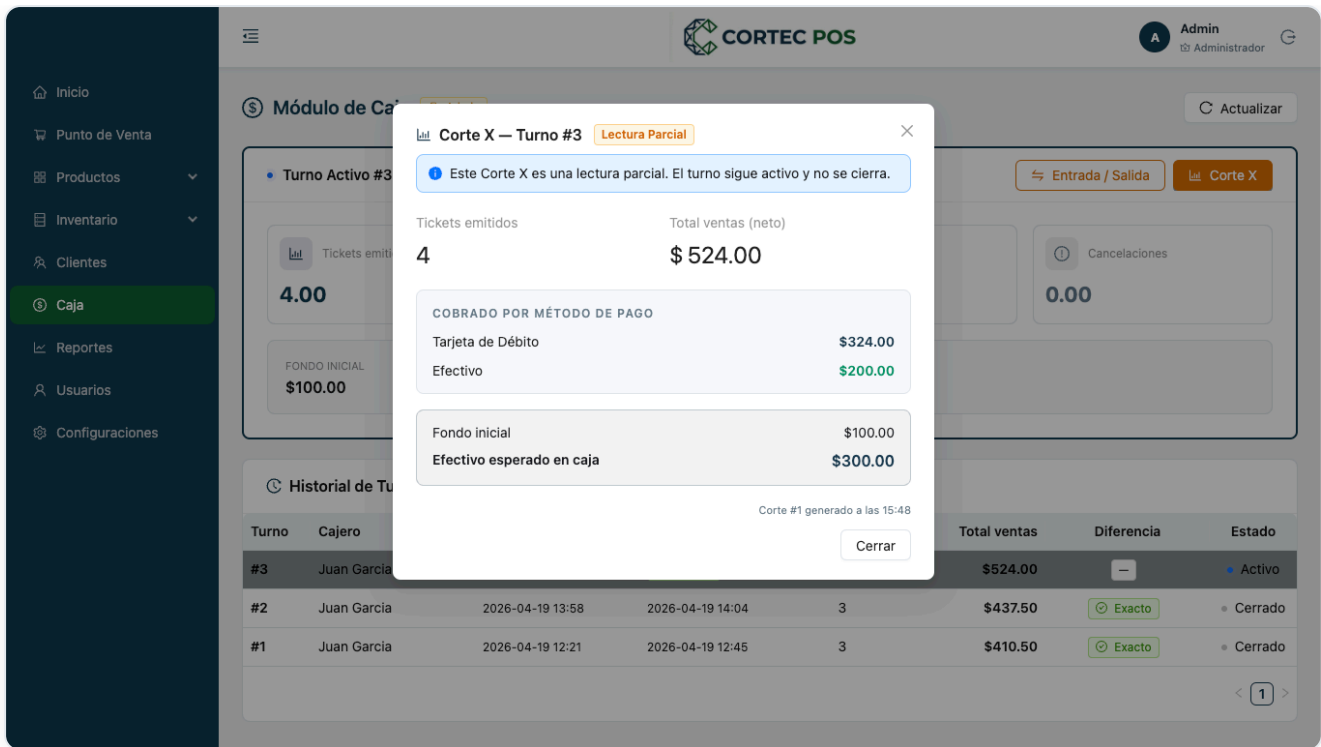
CORTEC POS

A Admin
Administrador

Inicio
Punto de Venta
Productos
Inventario
Clientes
Caja
Reportes
Usuarios
Configuraciones

Módulo de Ca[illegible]

Actualizar

Turno Activo #3

Entrada / Salida
Corte X

Tickets emiti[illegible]
4.00

Cancelaciones
0.00

FONDO INICIAL
$100.00

Historial de Tu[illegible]

| Turno | Cajero | | | | Total ventas | Diferencia | Estado |
|---|---|---|---|---|---|---|---|
| #3 | Juan Garcia | | | | $524.00 | – | Activo |
| #2 | Juan Garcia | 2026-04-19 13:58 | 2026-04-19 14:04 | 3 | $437.50 | Exacto | Cerrado |
| #1 | Juan Garcia | 2026-04-19 12:21 | 2026-04-19 12:45 | 3 | $410.50 | Exacto | Cerrado |

1

Corte X — Turno #3 Lectura Parcial

Este Corte X es una lectura parcial. El turno sigue activo y no se cierra.

Tickets emitidos
4

Total ventas (neto)
$ 524.00

COBRADO POR MÉTODO DE PAGO
Tarjeta de Débito $324.00
Efectivo $200.00

Fondo inicial $100.00
Efectivo esperado en caja $300.00

Corte #1 generado a las 15:48

Cerrar